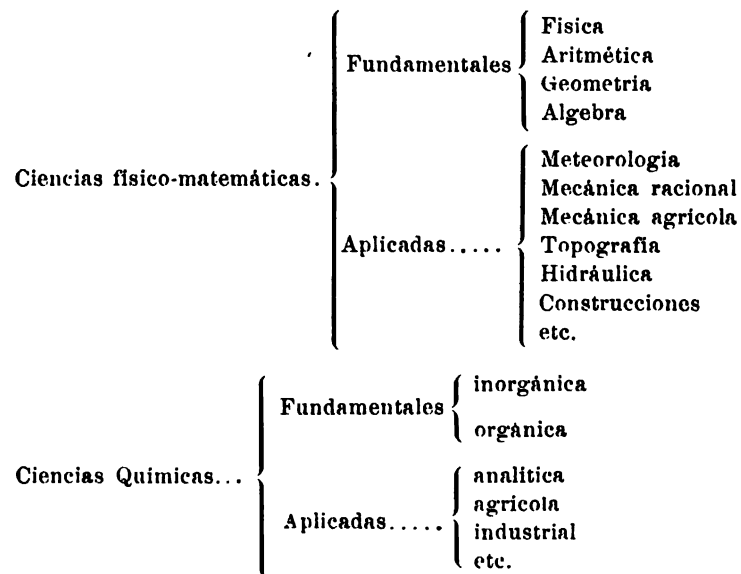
Ciencias fisico-matemáticas.

Fundamentales

Fisica
Aritmética
Geometria
Algebra

Aplicadas.....

Meteorologia
Mecánica racional
Mecánica agricola
Topografia
Hidráulica
Construcciones
etc.

Ciencias Quimicas...

Fundamentales

inorgánica
orgánica

Aplicadas.....

analitica
agricola
industrial
etc.